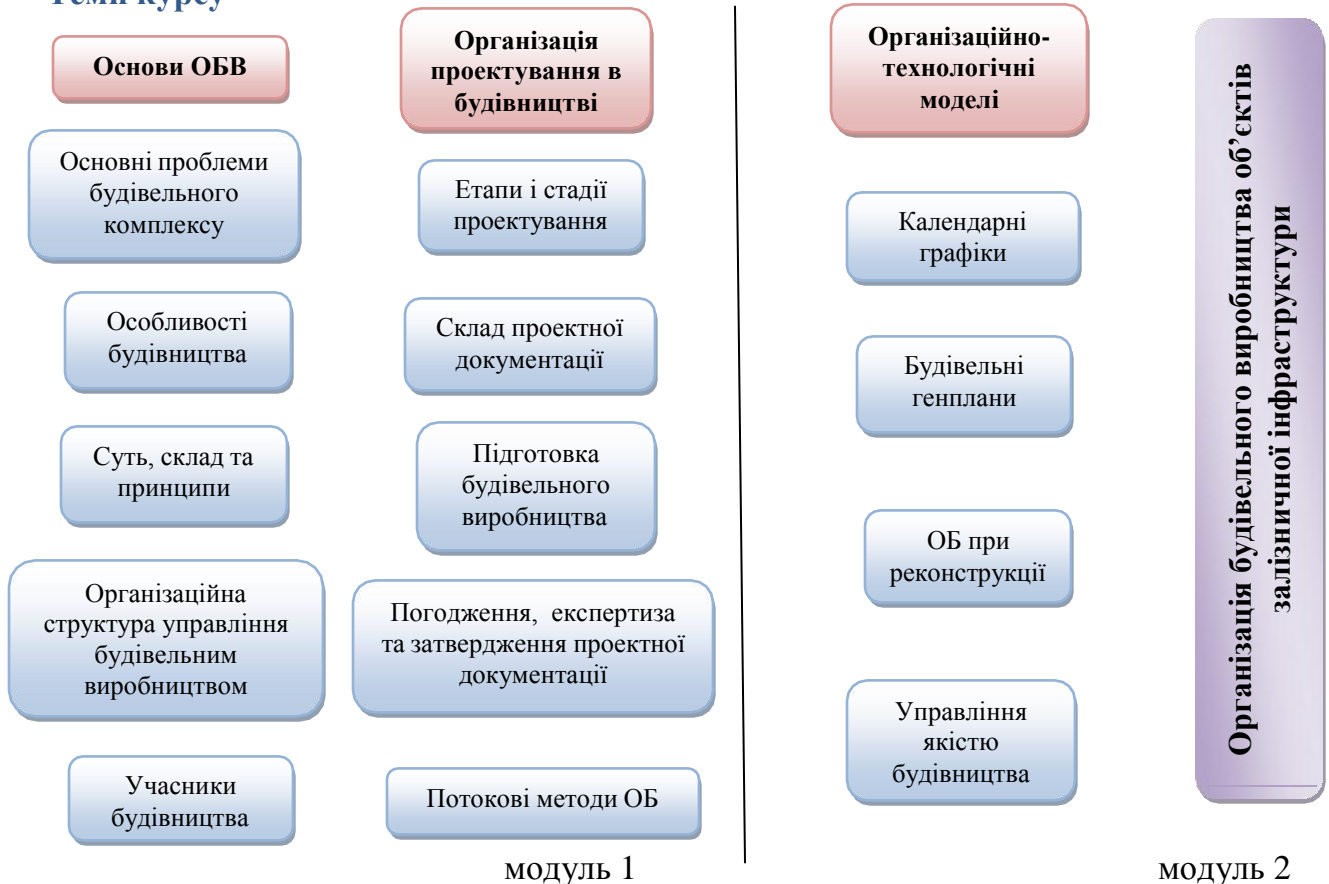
Теми курсу

Основи ОБВ

Основні проблеми будівельного комплексу

Особливості будівництва

Суть, склад та принципи

Організаційна структура управління будівельним виробництвом

Учасники будівництва

Організація проектування в будівництві

Етапи і стадії проектування

Склад проектної документації

Підготовка будівельного виробництва

Погодження, експертиза та затвердження проектної документації

Потокові методи ОБ

модуль 1

Організаційно-технологічні моделі

Календарні графіки

Будівельні генплани

ОБ при реконструкції

Управління якістю будівництва

Організація будівельного виробництва об'єктів залізничної інфраструктури

модуль 2